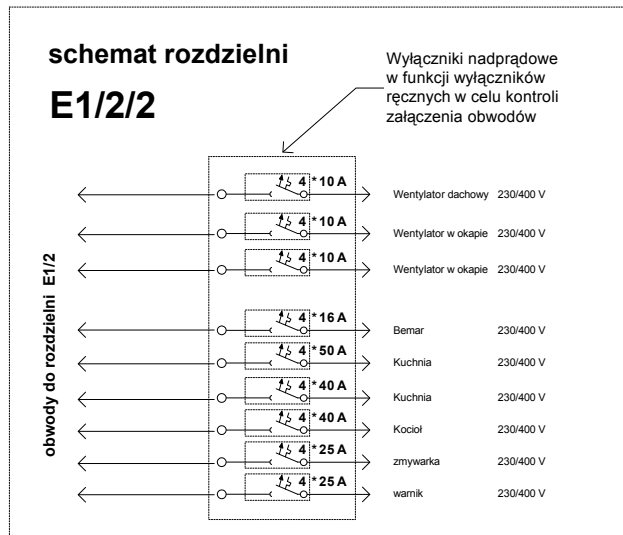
schemat rozdzielni

E1/2/2

Wyłączniki nadprądowe w funkcji wyłączników ręcznych w celu kontroli załączenia obwodów

obwody do rozdzielni E1/2

4 *10 A Wentylator dachowy 230/400 V
4 *10 A Wentylator w okapie 230/400 V
4 *10 A Wentylator w okapie 230/400 V
4 *16 A Bemar 230/400 V
4 *50 A Kuchnia 230/400 V
4 *40 A Kuchnia 230/400 V
4 *40 A Kocioł 230/400 V
4 *25 A zmywarka 230/400 V
4 *25 A warnik 230/400 V